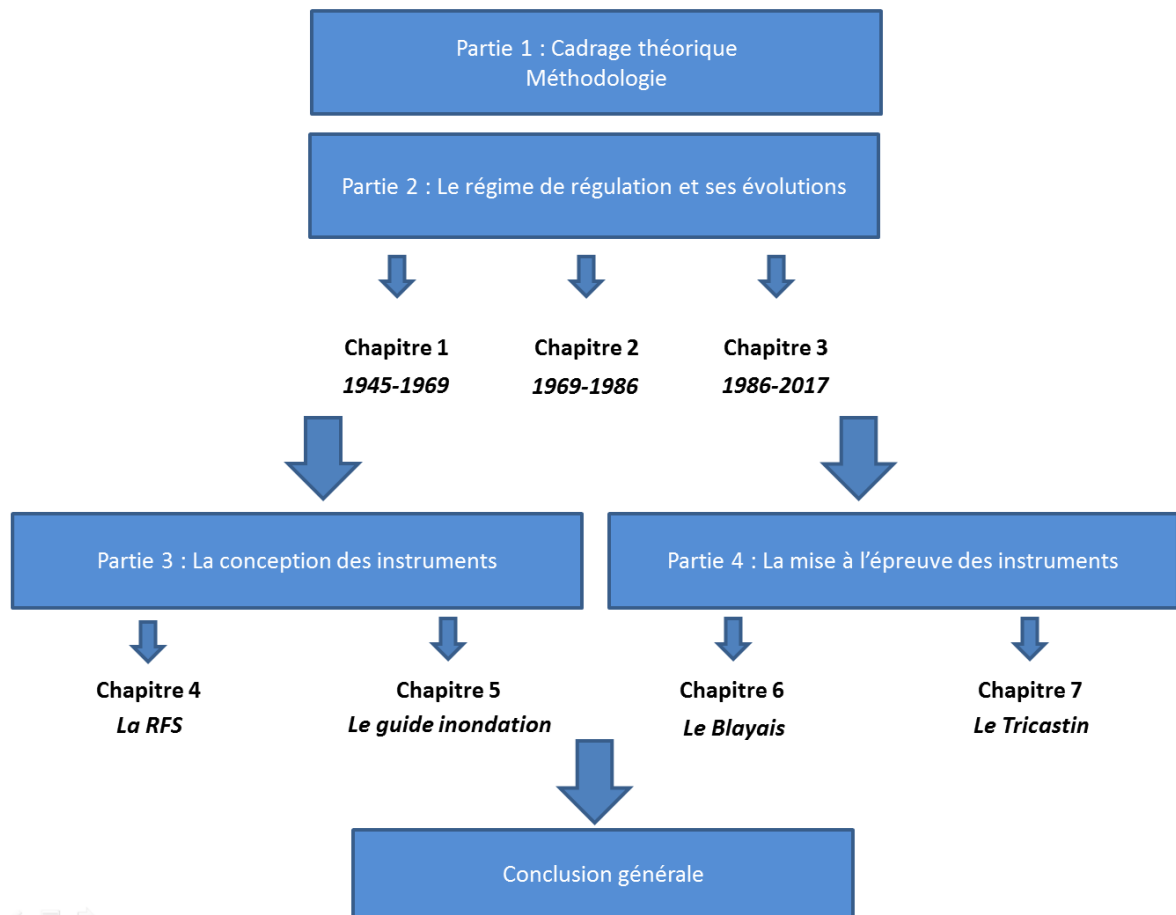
Partie 1 : Cadrage théorique
Méthodologie

Partie 2 : Le régime de régulation et ses évolutions

Chapitre 1
*1945-1969*

Chapitre 2
*1969-1986*

Chapitre 3
*1986-2017*

Partie 3 : La conception des instruments

Partie 4 : La mise à l'épreuve des instruments

Chapitre 4
*La RFS*

Chapitre 5
*Le guide inondation*

Chapitre 6
*Le Blayais*

Chapitre 7
*Le Tricastin*

Conclusion générale